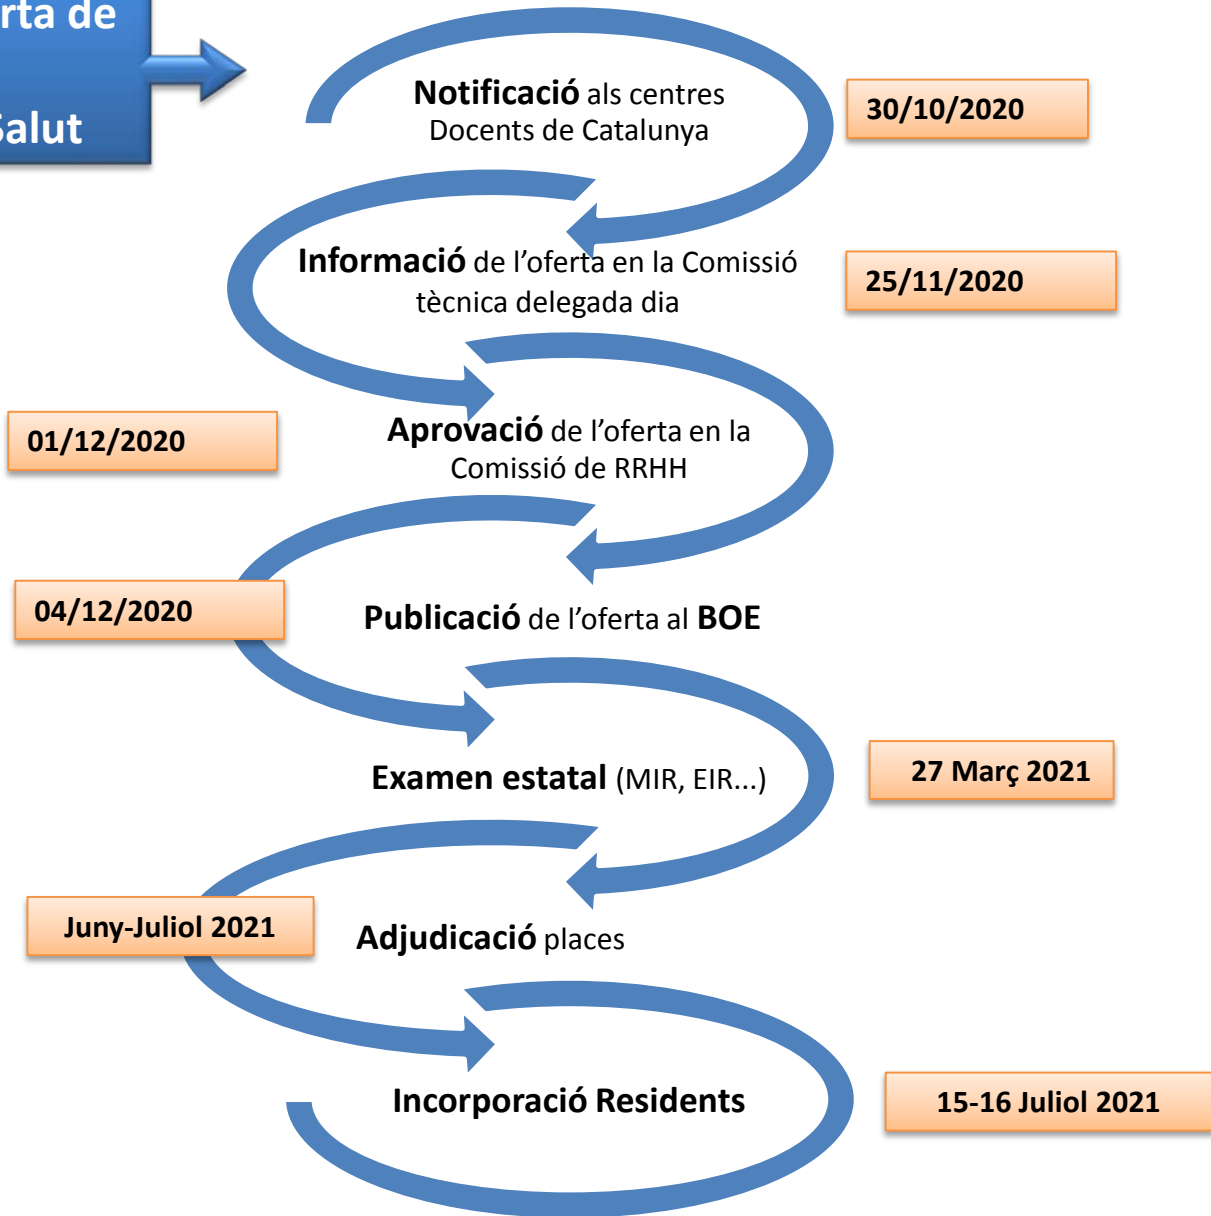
rta de

Salut

Notificació als centres Docents de Catalunya

30/10/2020

Informació de l'oferta en la Comissió tècnica delegada dia

25/11/2020

01/12/2020

Aprovació de l'oferta en la Comissió de RRHH

04/12/2020

Publicació de l'oferta al BOE

Examen estatal (MIR, EIR...)

27 Març 2021

Juny-Juliol 2021

Adjudicació places

Incorporació Residents

15-16 Juliol 2021